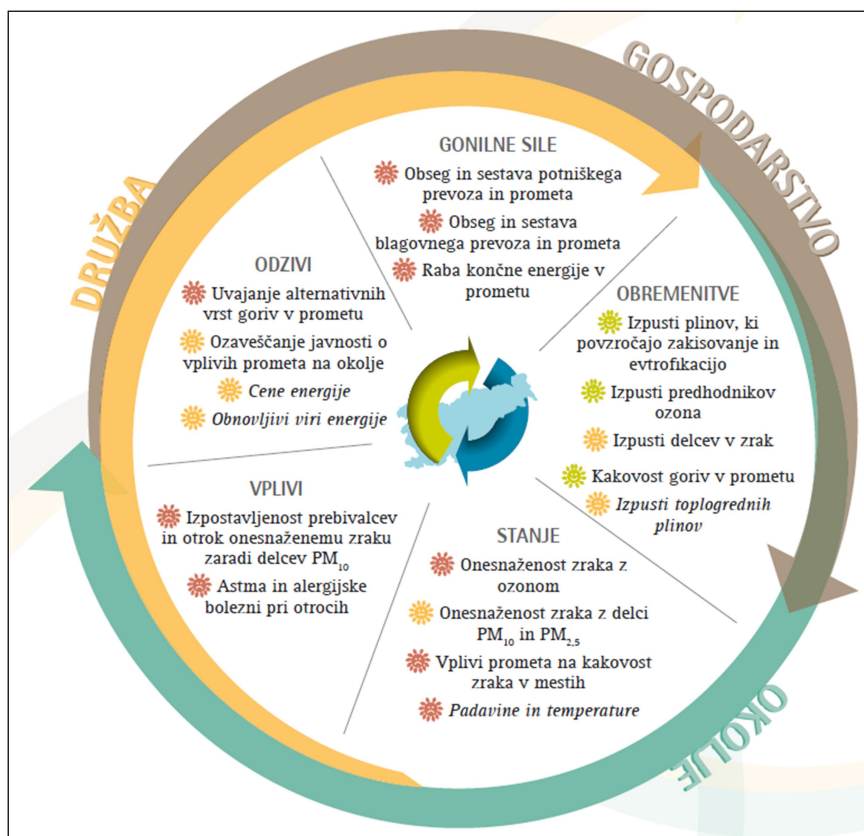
GOSPODARSTVO

DRUŽBA

OKOLJE

GONILNE SILE
Obseg in sestava potniškega prevoza in prometa
Obseg in sestava blagovnega prevoza in prometa
Raba končne energije v prometu

OBREMENITVE
Izpusti plinov, ki povzročajo zakisovanje in evtrofikacijo
Izpusti predhodnikov ozona
Izpusti delcev v zrak
Kakovost goriv v prometu
*Izpusti toplogrednih plinov*

STANJE
Onesnaženost zraka z ozonom
Onesnaženost zraka z delci $PM_{10}$ in $PM_{2,5}$
Vplivi prometa na kakovost zraka v mestih
*Padavine in temperature*

VPLIVI
Izpostavljenost prebivalcev in otrok onesnaženemu zraku zaradi delcev $PM_{10}$
Astma in alergijske bolezni pri otrocih

ODZIVI
Uvajanje alternativnih vrst goriv v prometu
Ozaveščanje javnosti o vplivih prometa na okolje
*Cene energije*
*Obnovljivi viri energije*